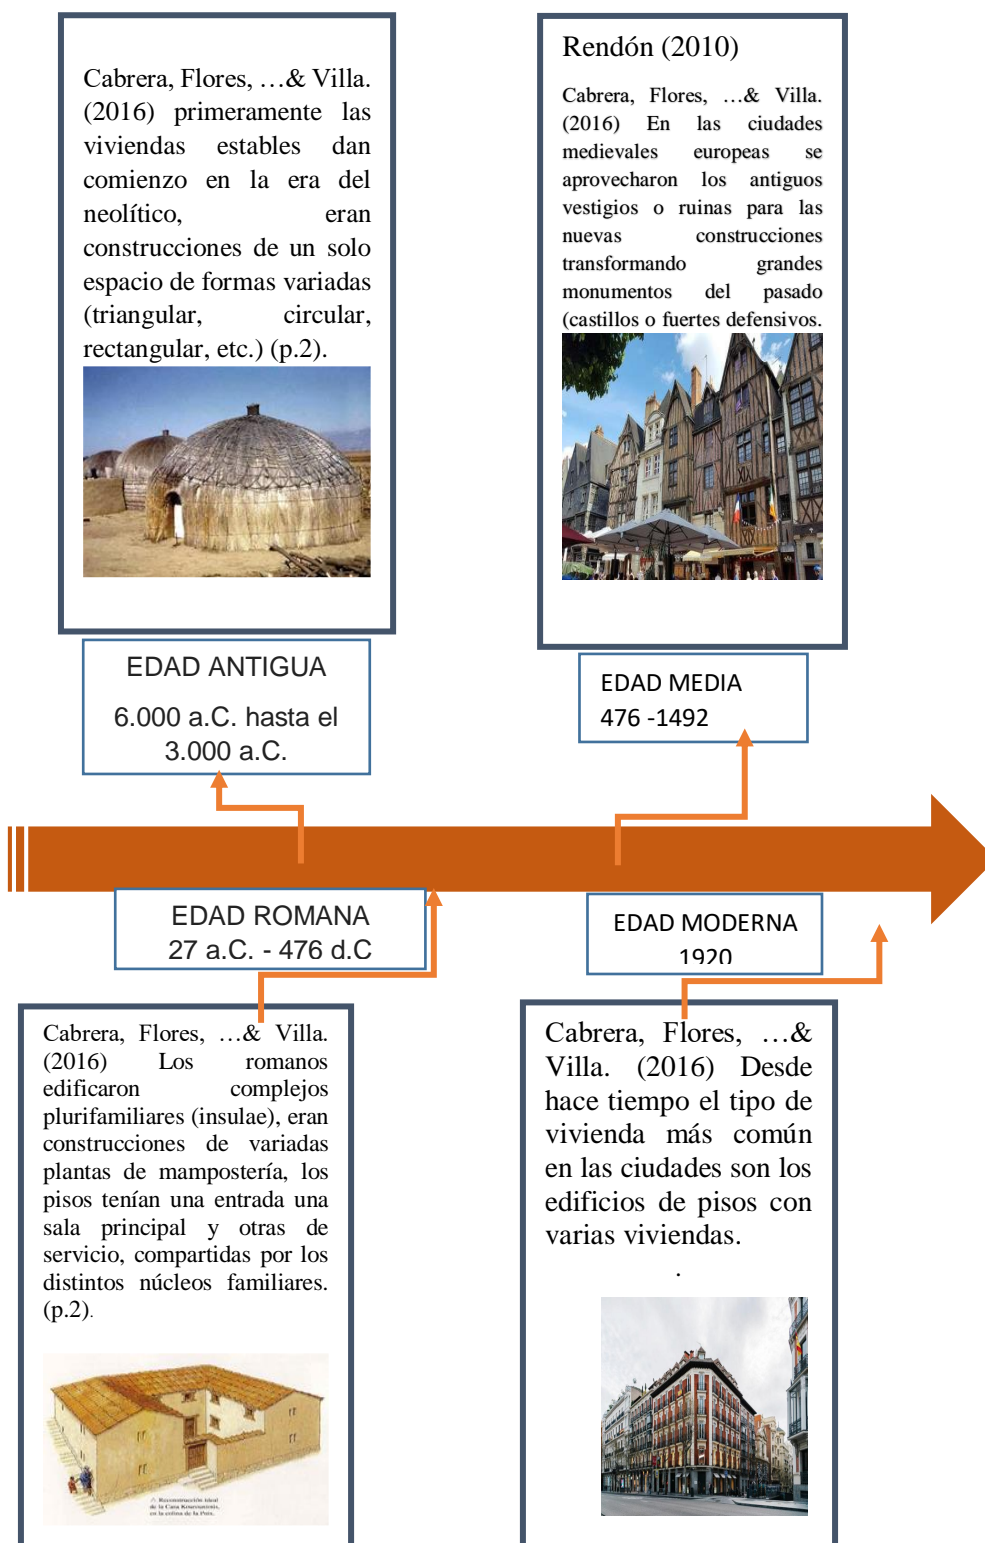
Cabrera, Flores, …& Villa. (2016) primeramente las viviendas estables dan comienzo en la era del neolítico, eran construcciones de un solo espacio de formas variadas (triangular, circular, rectangular, etc.) (p.2).

Rendón (2010)

Cabrera, Flores, …& Villa. (2016) En las ciudades medievales europeas se aprovecharon los antiguos vestigios o ruinas para las nuevas construcciones transformando grandes monumentos del pasado (castillos o fuertes defensivos.

EDAD ANTIGUA

6.000 a.C. hasta el 3.000 a.C.

EDAD MEDIA
476 -1492

EDAD ROMANA
27 a.C. - 476 d.C

EDAD MODERNA
1920

Cabrera, Flores, …& Villa. (2016) Los romanos edificaron complejos plurifamiliares (insulae), eran construcciones de variadas plantas de mampostería, los pisos tenían una entrada una sala principal y otras de servicio, compartidas por los distintos núcleos familiares. (p.2).

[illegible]

Cabrera, Flores, …& Villa. (2016) Desde hace tiempo el tipo de vivienda más común en las ciudades son los edificios de pisos con varias viviendas.

.